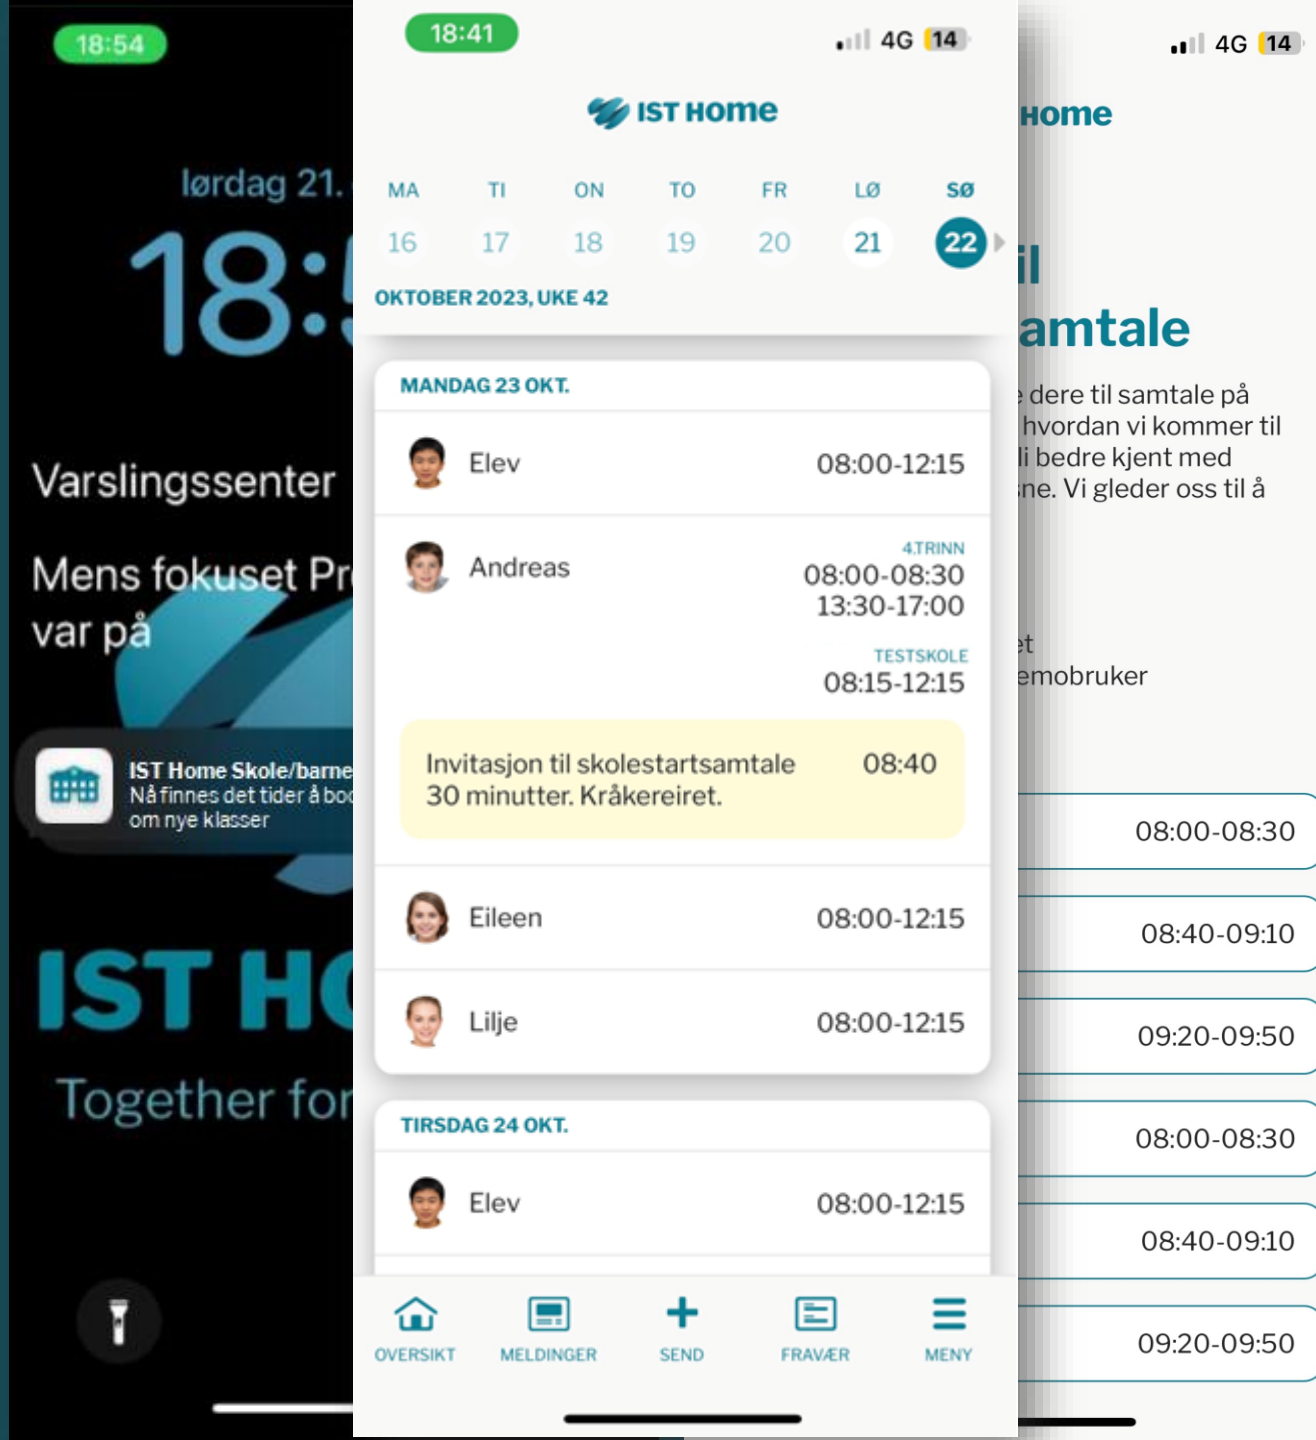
18:54

lørdag 21.

18:5

Varslingssenter

Mens fokuset Pr
var på

IST Home Skole/barne
Nå finnes det tider å boo
om nye klasser

IST HO

Together for

18:41

4G 14

IST HOME

| MA | TI | ON | TO | FR | LØ | SØ |
|---|---|---|---|---|---|---|
| 16 | 17 | 18 | 19 | 20 | 21 | 22 |

OKTOBER 2023, UKE 42

MANDAG 23 OKT.

Elev 08:00-12:15

Andreas
4.TRINN
08:00-08:30
13:30-17:00
TESTSKOLE
08:15-12:15

Invitasjon til skolestartsamtale 08:40
30 minutter. Kråkereiret.

Eileen 08:00-12:15

Lilje 08:00-12:15

TIRSDAG 24 OKT.

Elev 08:00-12:15

OVERSIKT
MELDINGER
SEND
FRAVÆR
MENY

4G 14

Home

il
amtale

dere til samtale på
hvordan vi kommer til
li bedre kjent med
ne. Vi gleder oss til å

et
emobruker

08:00-08:30
08:40-09:10
09:20-09:50
08:00-08:30
08:40-09:10
09:20-09:50